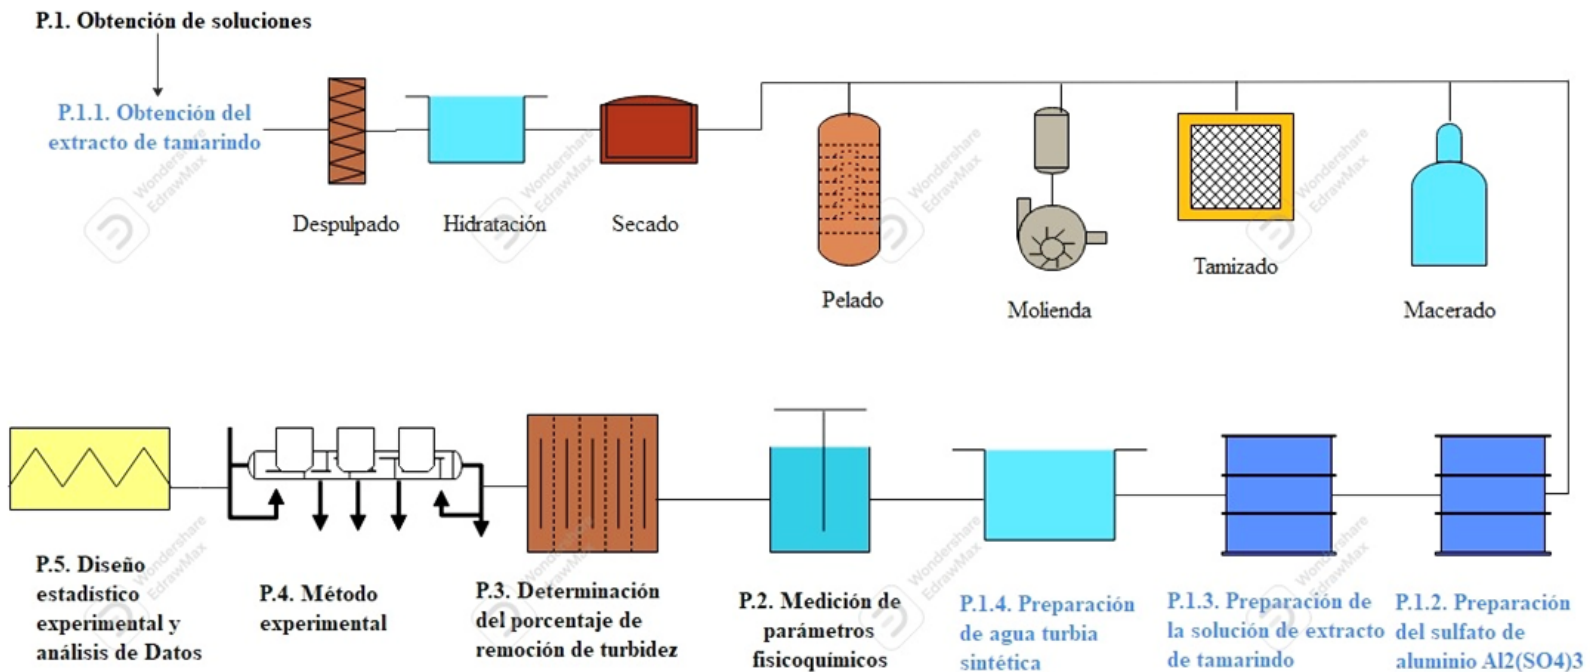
P.1. Obtención de soluciones

P.1.1. Obtención del extracto de tamarindo

Despulpado

Hidratación

Secado

Pelado

Molienda

Tamizado

Macerado

P.5. Diseño estadístico experimental y análisis de Datos

P.4. Método experimental

P.3. Determinación del porcentaje de remoción de turbidez

P.2. Medición de parámetros fisicoquímicos

P.1.4. Preparación de agua turbia sintética

P.1.3. Preparación de la solución de extracto de tamarindo

P.1.2. Preparación del sulfato de aluminio Al2(SO4)3

Wondershare EdrawMax